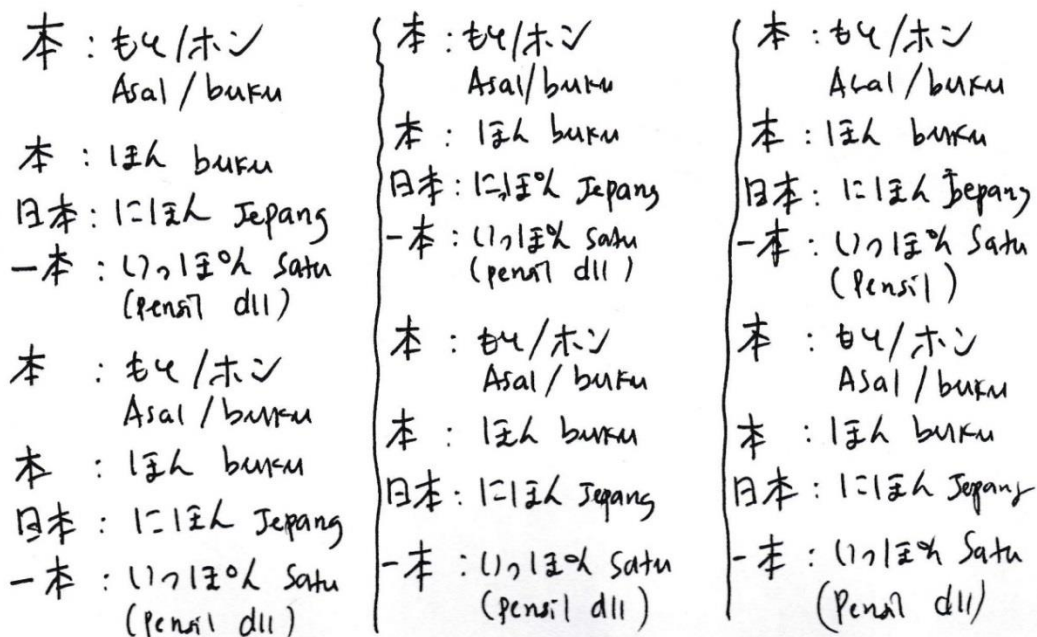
本 : もと/ホン
Asal / buku

本 : ほん buku

日本 : にほん Jepang

一本 : いっぽん Satu
(pensil dll)

本 : もと/ホン
Asal / buku

本 : ほん buku

日本 : にほん Jepang

一本 : いっぽん Satu
(pensil dll)

本 : もと/ホン
Asal / buku

本 : ほん buku

日本 : にほん Jepang

一本 : いっぽん Satu
(pensil dll)

本 : もと/ホン
Asal / buku

本 : ほん buku

日本 : にほん Jepang

一本 : いっぽん Satu
(pensil dll)

本 : もと/ホン
Asal / buku

本 : ほん buku

日本 : にほん Jepang

一本 : いっぽん Satu
(Pensil)

本 : もと/ホン
Asal / buku

本 : ほん buku

日本 : にほん Jepang

一本 : いっぽん Satu
(Pensil dll)